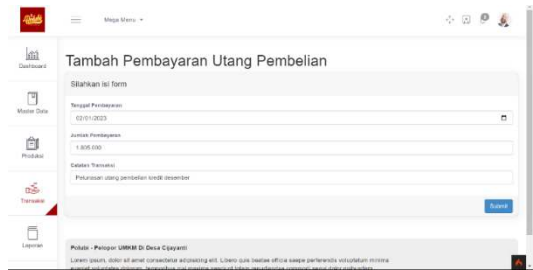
Mega Menu

Dashboard

Master Data

Produksi

Transaksi

Laporan

Tambah Pembayaran Utang Pembelian

Silahkan isi form

Tanggal Pembayaran

02/01/2023

Jumlah Pembayaran

1.835.000

Catatan Transaksi

Pelunasan utang pembelian kredit desember

Submit

Poluds - Pelopor UMKM Di Desa Cijayanti

Lorem ipsum, dolor sit amet consectetur adipisicing elit. Libero quia beatae officia saepe perferendis voluptatum minima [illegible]